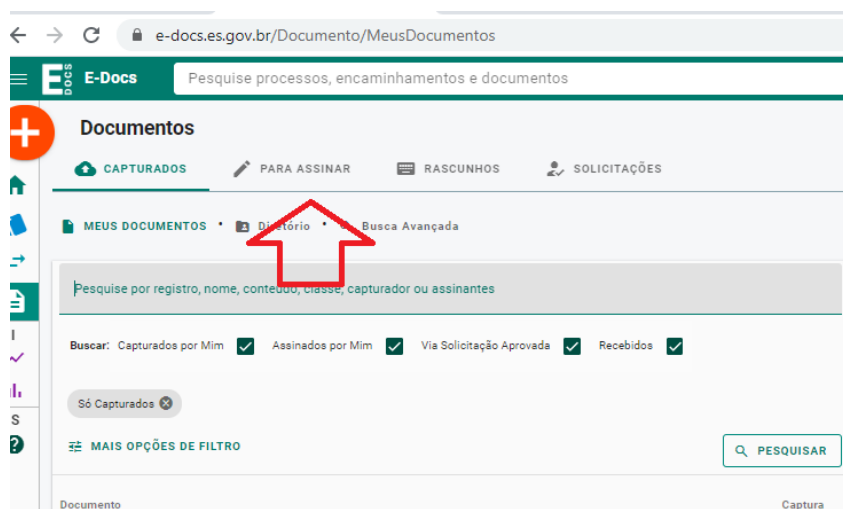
e-docs.es.gov.br/Documento/MeusDocumentos

E-Docs
Pesquise processos, encaminhamentos e documentos

Documentos

CAPTURADOS
PARA ASSINAR
RASCUNHOS
SOLICITAÇÕES

MEUS DOCUMENTOS • Diretório • Busca Avançada

Pesquise por registro, nome, conteúdo, classe, capturador ou assinantes

Buscar: Capturados por Mim Assinados por Mim Via Solicitação Aprovada Recebidos

Só Capturados

MAIS OPÇÕES DE FILTRO

PESQUISAR

Documento
Captura